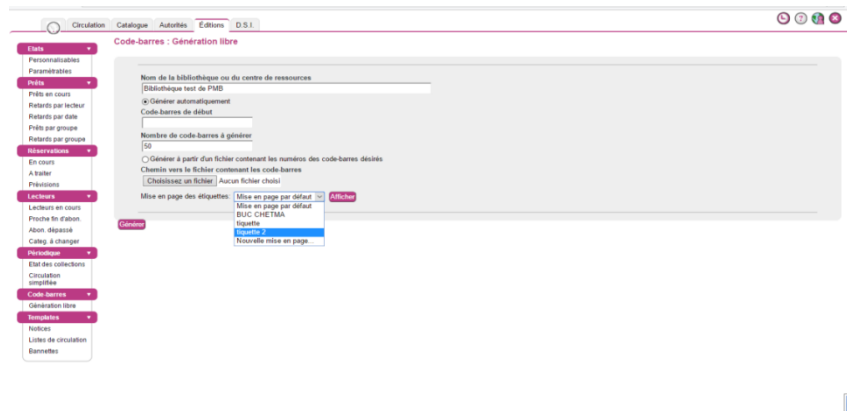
Circulation Catalogue Autorités Éditions D.S.I.

Etats
Personnalisables
Paramétrables
Prêts
Prêts en cours
Retards par lecteur
Retards par date
Prêts par groupe
Retards par groupe
Réservations
En cours
A traiter
Prévisions
Lecteurs
Lecteurs en cours
Proche fin d'abon.
Abon. dépassé
Categ. à changer
Périodique
Etat des collections
Circulation simplifiée
Code-barres
Génération libre
Templates
Notices
Listes de circulation
Bannettes

Code-barres : Génération libre

Nom de la bibliothèque ou du centre de ressources
Bibliothèque test de PMB
Générer automatiquement
Code-barres de début
Nombre de code-barres à générer
50
Générer à partir d'un fichier contenant les numéros des code-barres désirés
Chemin vers le fichier contenant les code-barres
Choisissez un fichier Aucun fichier choisi
Mise en page des étiquettes: Mise en page par défaut Afficher
Mise en page par défaut
BUC CHETMA
tiquette
tiquette 2
Nouvelle mise en page...
Générer